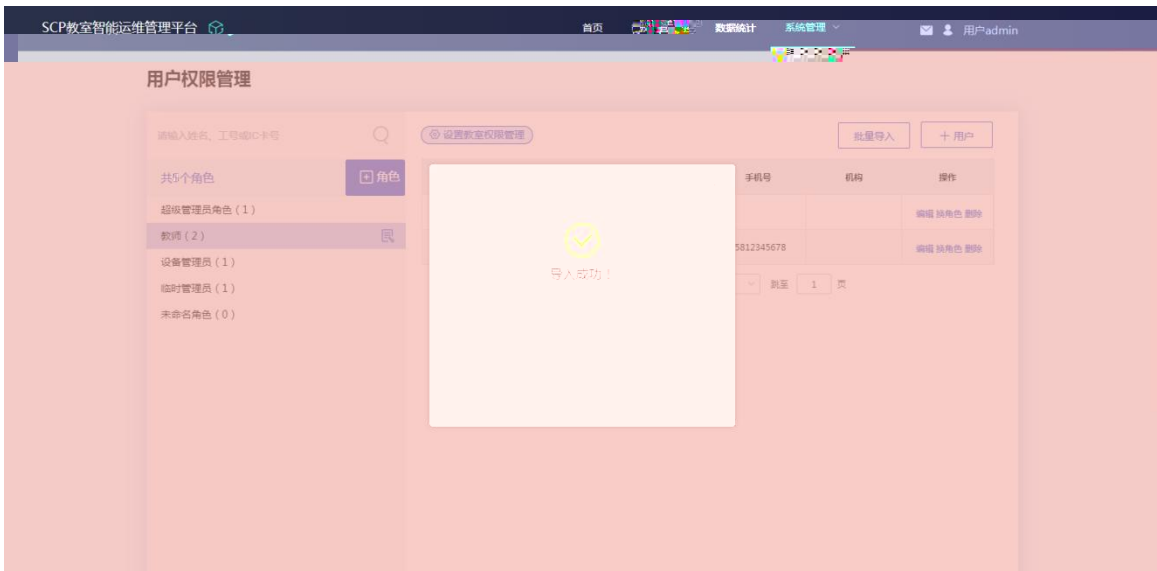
SCP教室智能运维管理平台

首页 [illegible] 数据统计 系统管理

用户admin

用户权限管理

请输入姓名、工号或IC卡号

设置教室权限管理

批量导入

+ 用户

共5个角色

角色

超级管理员角色（1）

教师（2）

设备管理员（1）

临时管理员（1）

未命名角色（0）

| 手机号 | 机构 | 操作 |
|---|---|---|
| | | 编辑 给角色 删除 |
| 15812345678 | | 编辑 给角色 删除 |

跳至 1 页

导入成功！